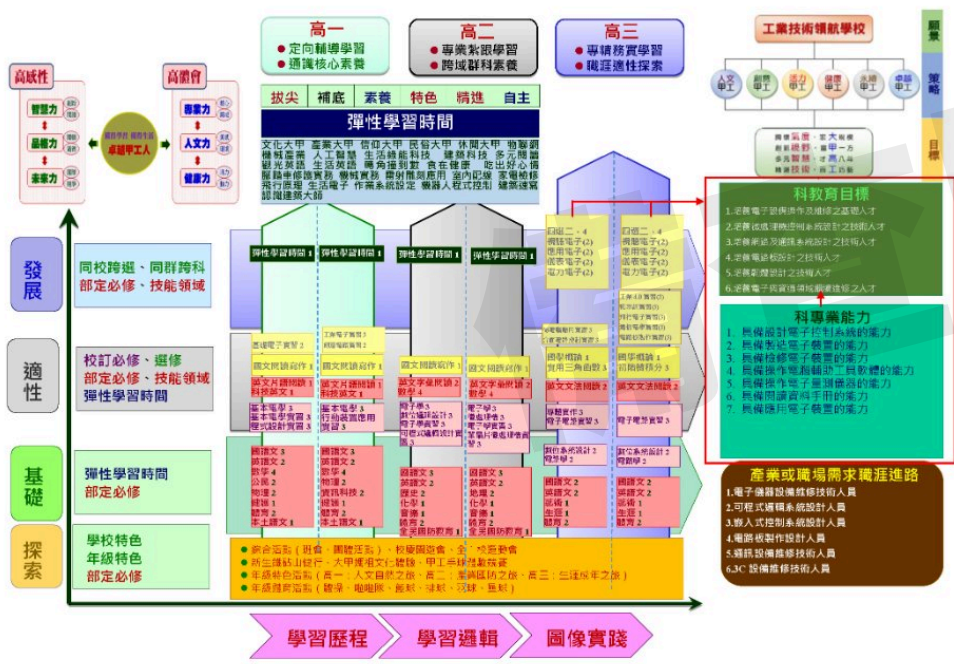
高一
● 定向輔導學習
● 通識核心素養

高二
● 專業紮根學習
● 跨域群科素養

高三
● 專精務實學習
● 職涯適性探索

工業技術領航學校

願景

策略

目標

高感性
智慧力
品德力
素養力

高體會
專業力
人文力
健康力

築夢學習 樂活生活
卓越甲工人

拔尖 補底 素養 特色 精進 自主

彈性學習時間

文化大甲 產業大甲 信仰大甲 民宿大甲 休閒大甲 物聯網 機械產業 人工智慧 生活積能科技 建築科技 多元關懷 觀光英語 生活英語 商務接待 食在健康 吃出好心情 服務串修讀實務 機械實務 實例教學 室內配線 家電檢修 飛行原理 生活電子 作業系統設定 嵌入式程式控制 建築速寫 認識建築大師

人文甲工 創意甲工 活力甲工 健康甲工 永續甲工 卓越甲工

科教育目標
1.培養電子設備操作及維修之基礎人才
2.培養微處理機應用系統設計之技術人才
3.培養通訊及網路系統設計之技術人才
4.培養電路板設計之技術人才
5.培養創意設計之技術人才
6.培養電子與資通訊相關產業之人才

科專業能力
1. 具備設計電子控制系統的能力
2. 具備製作電子裝置的能力
3. 具備檢修電子裝置的能力
4. 具備操作電腦輔助工具軟體的能力
5. 具備操作電子量測儀器的能力
6. 具備閱讀資料手冊的能力
7. 具備應用電子裝置的能力

發展
同校跨選、同群跨科
部定必修、技能領域

適性
校訂必修、選修
部定必修、技能領域
彈性學習時間

基礎
彈性學習時間
部定必修

探索
學校特色
年級特色
部定必修

彈性學習時間 1 彈性學習時間 1 彈性學習時間 1 彈性學習時間 1

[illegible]

產業或職場需求職涯進路
1.電子儀器設備維修技術人員
2.可程式邏輯系統設計人員
3.嵌入式控制系統設計人員
4.電路板製作設計人員
5.通訊設備維修技術人員
6.3C 設備維修技術人員

● 綜合活動（班會、團體活動）、校慶園遊會、全校路跑賽
● 防災體驗教育、大甲媽祖文化體驗、甲工杯球類競賽
● 年級特色活動（高一：人文自然之旅；高二：鄉區防災之旅；高三：生涯探索之旅）
● 年級特殊活動（體能、電腦類、美感、球類、語文、藝能）

學習歷程 學習邏輯 圖像實踐